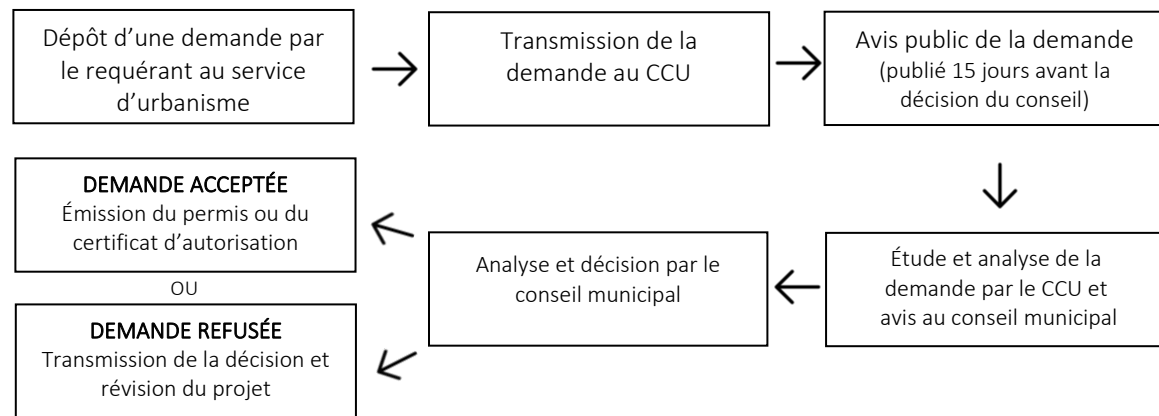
Dépôt d'une demande par le requérant au service d'urbanisme

Transmission de la demande au CCU

Avis public de la demande (publié 15 jours avant la décision du conseil)

Étude et analyse de la demande par le CCU et avis au conseil municipal

Analyse et décision par le conseil municipal

DEMANDE ACCEPTÉE
Émission du permis ou du certificat d'autorisation

OU

DEMANDE REFUSÉE
Transmission de la décision et révision du projet